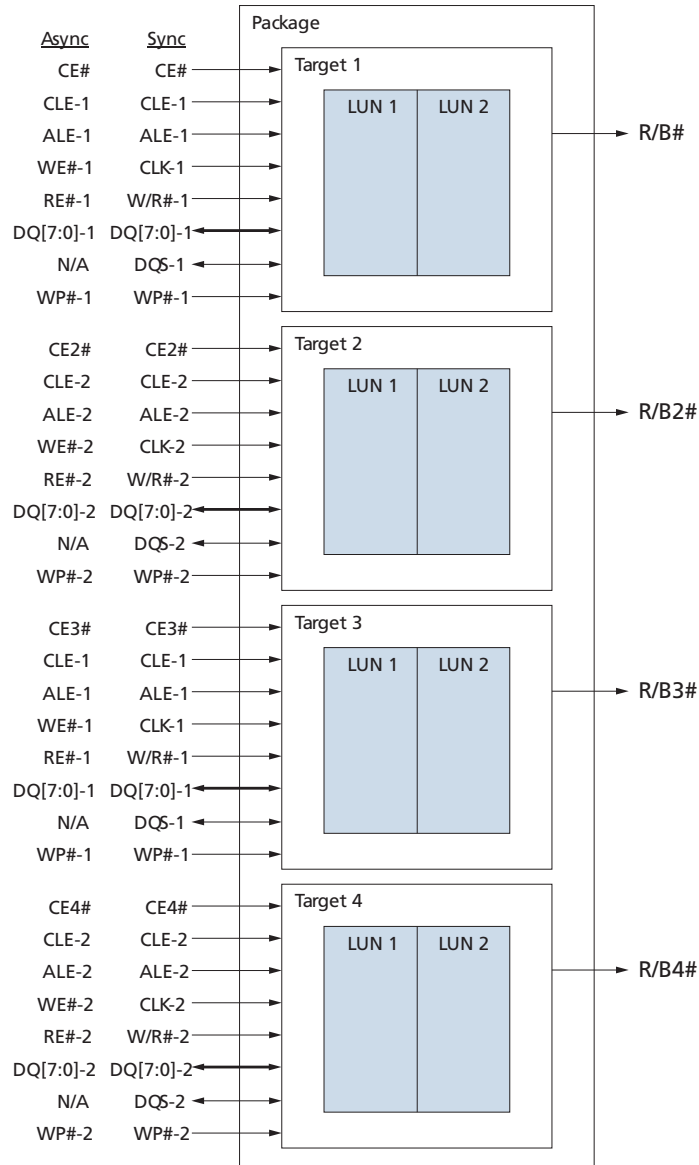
Async Sync

Package

CE# CE#
CLE-1 CLE-1
ALE-1 ALE-1
WE#-1 CLK-1
RE#-1 W/R#-1
DQ[7:0]-1 DQ[7:0]-1
N/A DQS-1
WP#-1 WP#-1

Target 1
LUN 1 LUN 2
R/B#

CE2# CE2#
CLE-2 CLE-2
ALE-2 ALE-2
WE#-2 CLK-2
RE#-2 W/R#-2
DQ[7:0]-2 DQ[7:0]-2
N/A DQS-2
WP#-2 WP#-2

Target 2
LUN 1 LUN 2
R/B2#

CE3# CE3#
CLE-1 CLE-1
ALE-1 ALE-1
WE#-1 CLK-1
RE#-1 W/R#-1
DQ[7:0]-1 DQ[7:0]-1
N/A DQS-1
WP#-1 WP#-1

Target 3
LUN 1 LUN 2
R/B3#

CE4# CE4#
CLE-2 CLE-2
ALE-2 ALE-2
WE#-2 CLK-2
RE#-2 W/R#-2
DQ[7:0]-2 DQ[7:0]-2
N/A DQS-2
WP#-2 WP#-2

Target 4
LUN 1 LUN 2
R/B4#